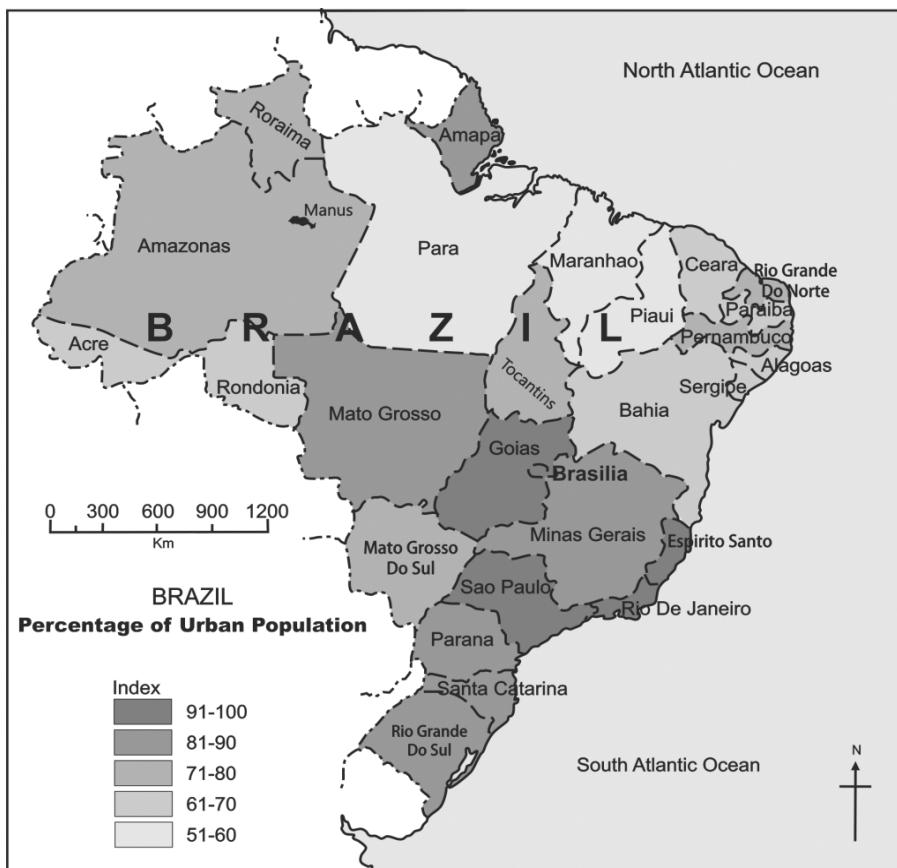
North Atlantic Ocean

Roraima
Amapa
Manus
Amazonas
Para
Maranhao
Ceara
Rio Grande Do Norte
B R A Z I L
Piaui
Paraiba
Acre
Pernambuco
Alagoas
Tocantins
Rondonia
Sergipe
Mato Grosso
Bahia
Goias
Brasilia

0 300 600 900 1200
Km

Minas Gerais
Espirito Santo
Mato Grosso Do Sul

BRAZIL
Percentage of Urban Population

Sao Paulo
Rio De Janeiro
Parana

Index
Santa Catarina

| 91-100 |
| 81-90 |
| 71-80 |
| 61-70 |
| 51-60 |

Rio Grande Do Sul

N

South Atlantic Ocean